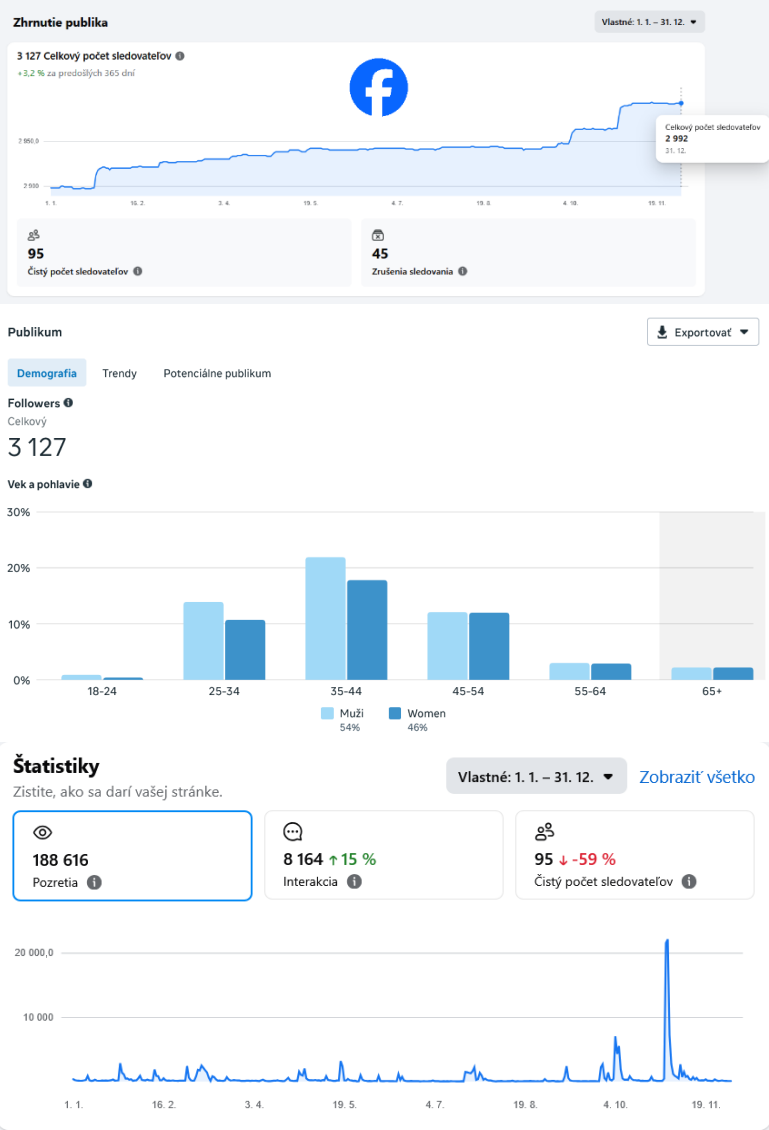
Zhrnutie publika

Vlastné: 1. 1. – 31. 12.

3 127 Celkový počet sledovateľov

+3,2 % za predošlých 365 dní

2 950,0

2 900

1. 1. 16. 2. 3. 4. 19. 5. 4. 7. 19. 8. 4. 10. 19. 11.

Celkový počet sledovateľov
2 992
31. 12.

95
Čistý počet sledovateľov

45
Zrušenia sledovania

Publikum

Exportovať

Demografia Trendy Potenciálne publikum

Followers

Celkový

3 127

Vek a pohlavie

30%
20%
10%
0%

18-24 25-34 35-44 45-54 55-64 65+

Muži 54%
Women 46%

Štatistiky

Zistite, ako sa darí vašej stránke.

Vlastné: 1. 1. – 31. 12.

Zobraziť všetko

188 616
Pozretia

8 164 ↑ 15 %
Interakcia

95 ↓ -59 %
Čistý počet sledovateľov

20 000,0

10 000

1. 1. 16. 2. 3. 4. 19. 5. 4. 7. 19. 8. 4. 10. 19. 11.